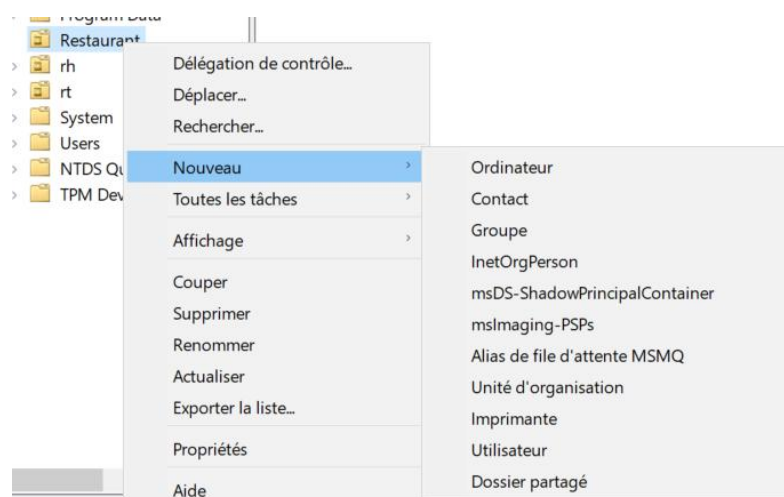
Program Data
Restaurant
rh
rt
System
Users
NTDS Qu
TPM Dev

Délégation de contrôle...
Déplacer...
Rechercher...
Nouveau
Toutes les tâches
Affichage
Couper
Supprimer
Renommer
Actualiser
Exporter la liste...
Propriétés
Aide

Ordinateur
Contact
Groupe
InetOrgPerson
msDS-ShadowPrincipalContainer
msImaging-PSPs
Alias de file d'attente MSMQ
Unité d'organisation
Imprimante
Utilisateur
Dossier partagé